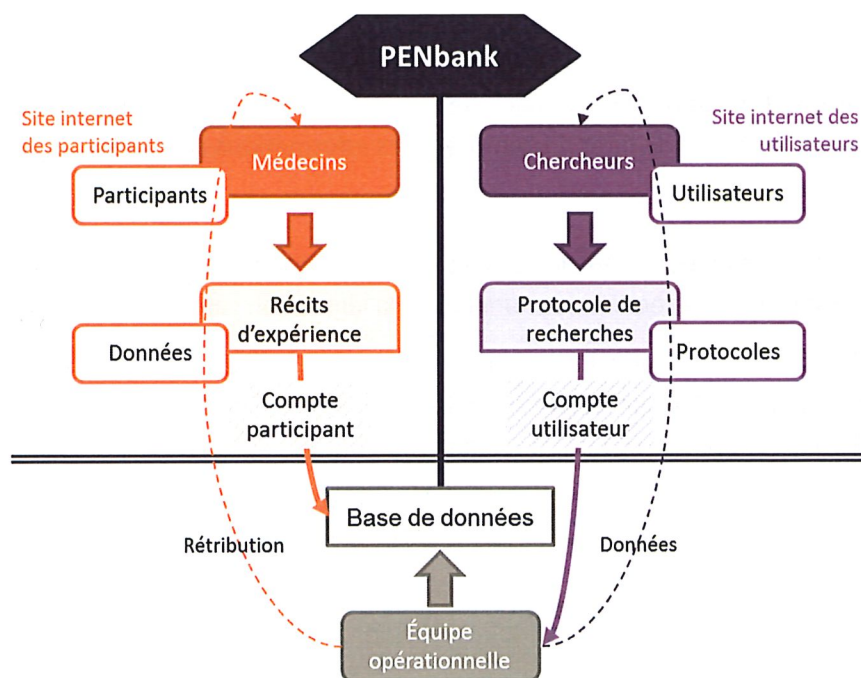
PENbank

Site internet des participants

Médecins

Participants

Récits d'expérience

Données

Compte participant

Site internet des utilisateurs

Chercheurs

Utilisateurs

Protocole de recherches

Protocoles

Compte utilisateur

Base de données

Rétribution

Données

Équipe opérationnelle